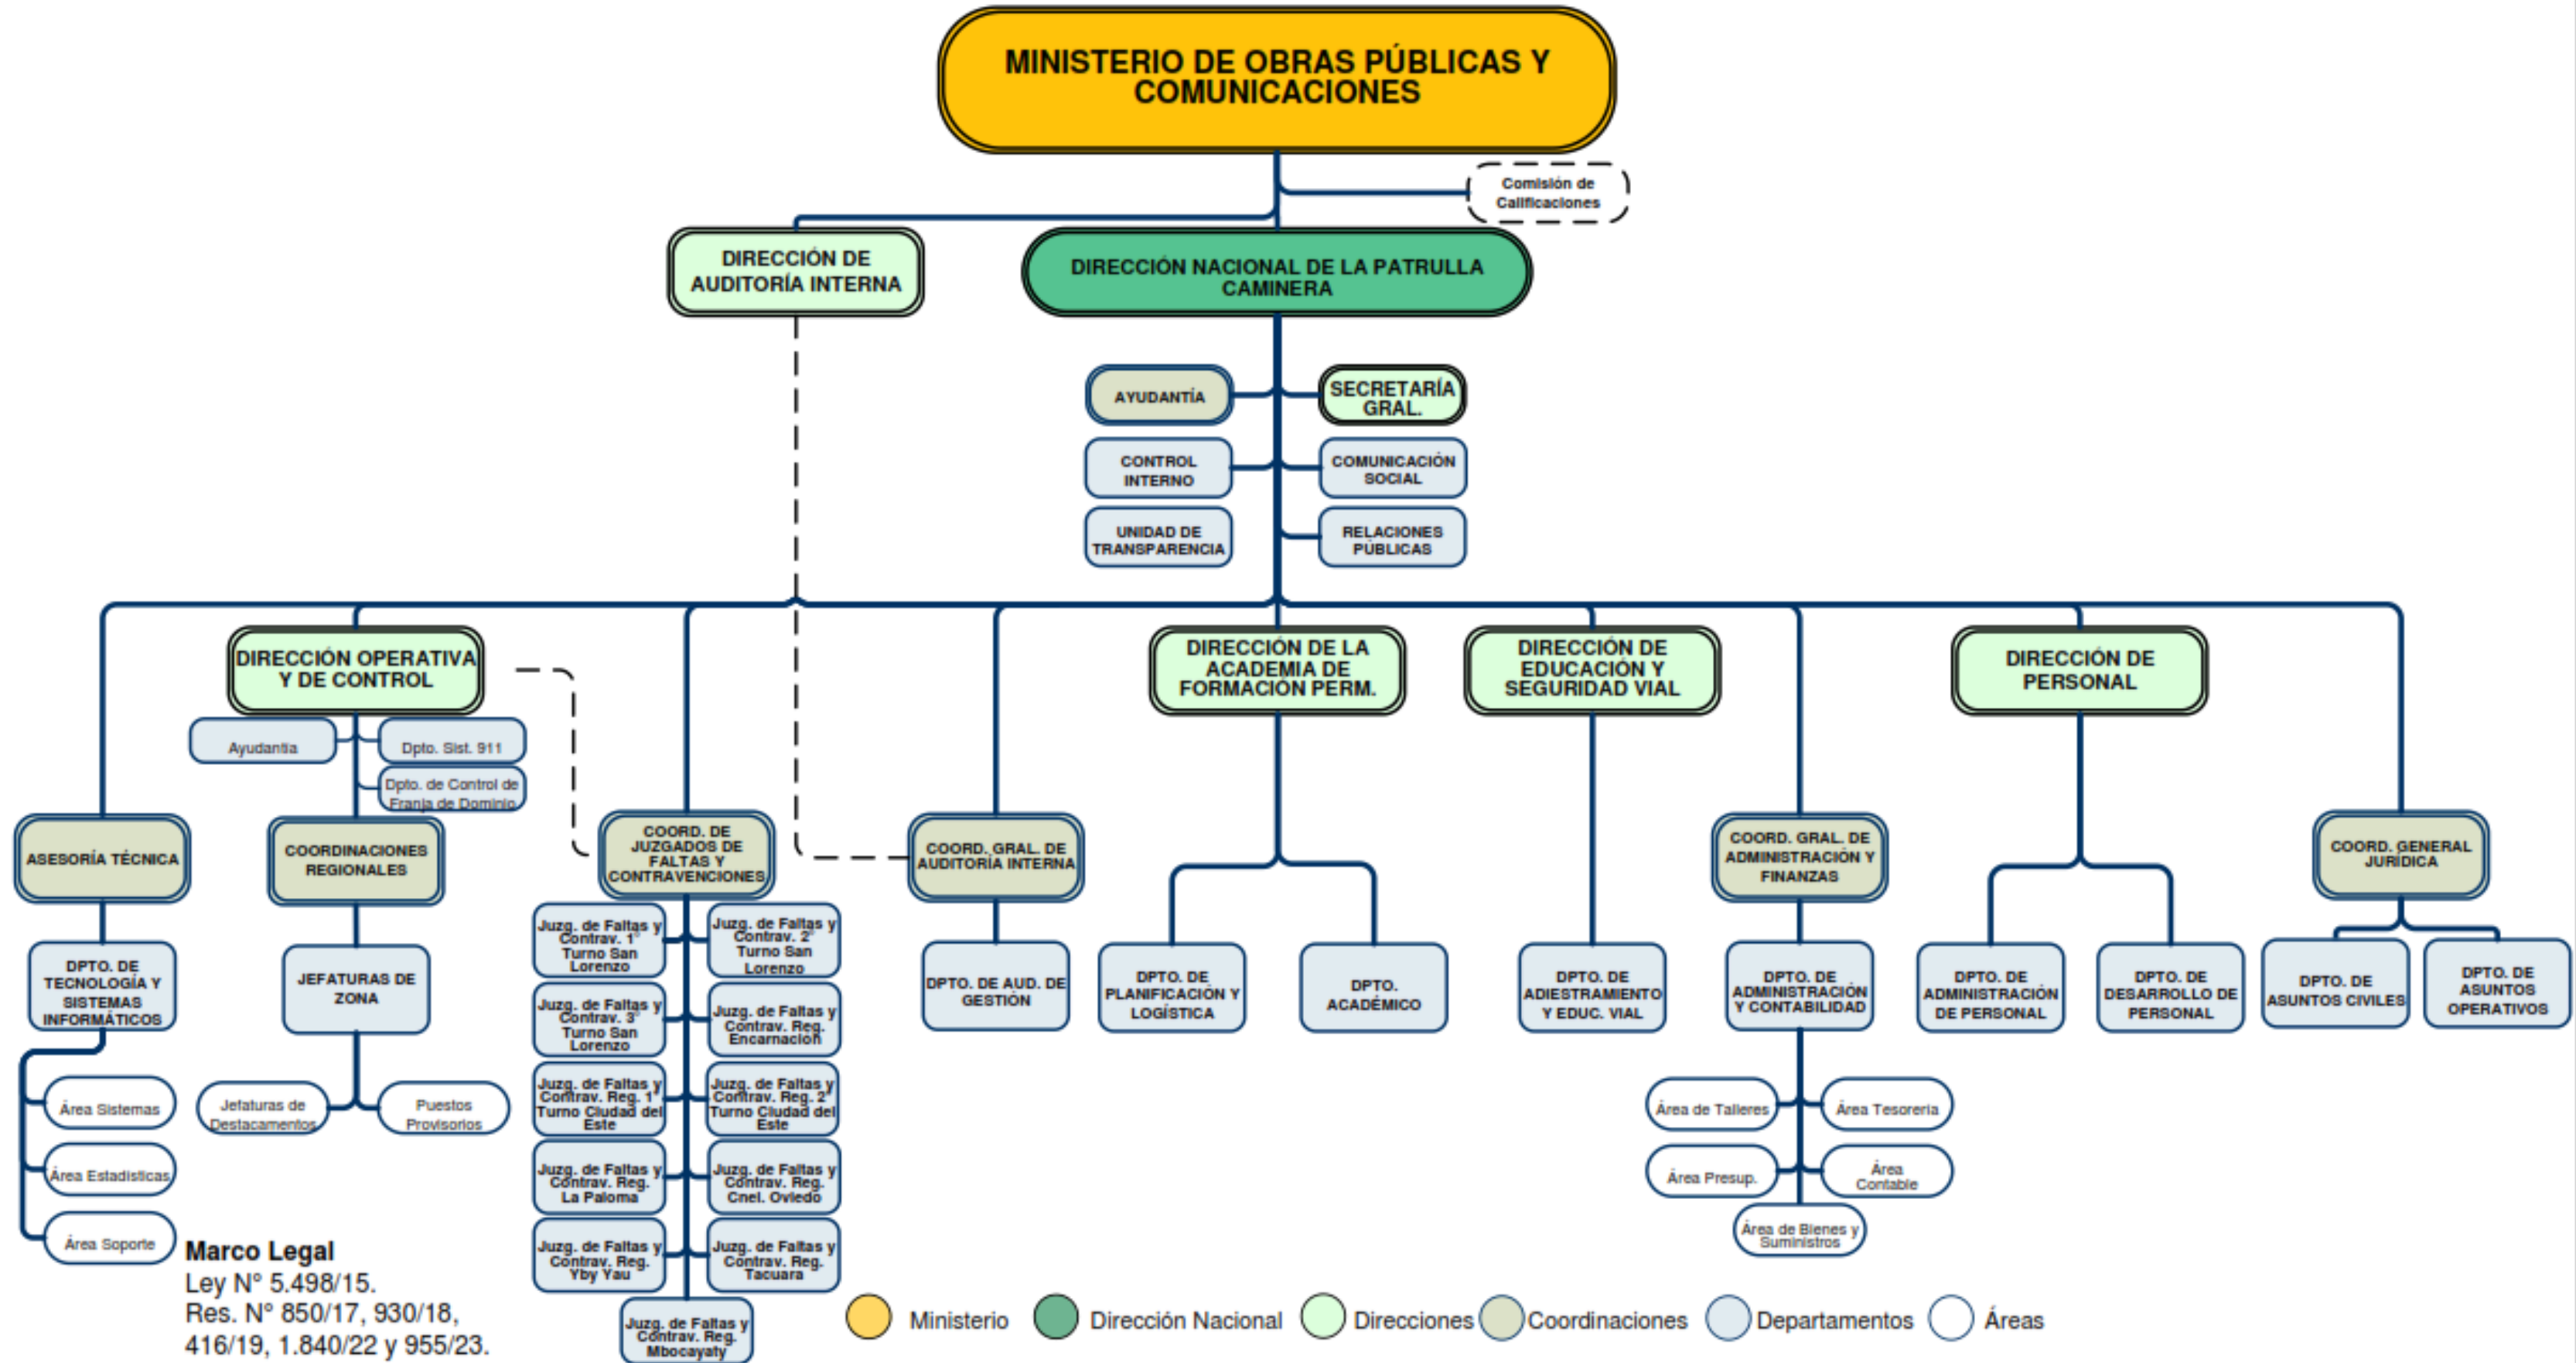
MINISTERIO DE OBRAS PÚBLICAS Y COMUNICACIONES

Comisión de Calificaciones

DIRECCIÓN DE AUDITORÍA INTERNA

DIRECCIÓN NACIONAL DE LA PATRULLA CAMINERA

AYUDANTÍA

SECRETARÍA GRAL.

CONTROL INTERNO

COMUNICACIÓN SOCIAL

UNIDAD DE TRANSPARENCIA

RELACIONES PÚBLICAS

DIRECCIÓN OPERATIVA Y DE CONTROL

Ayudantía

Dpto. Sist. 911

Dpto. de Control de Franja de Dominio

ASESORÍA TÉCNICA

COORDINACIONES REGIONALES

COORD. DE JUZGADOS DE FALTAS Y CONTRAVENCIONES

COORD. GRAL. DE AUDITORÍA INTERNA

DIRECCIÓN DE LA ACADEMIA DE FORMACIÓN PERM.

DIRECCIÓN DE EDUCACIÓN Y SEGURIDAD VIAL

COORD. GRAL. DE ADMINISTRACIÓN Y FINANZAS

DIRECCIÓN DE PERSONAL

COORD. GENERAL JURÍDICA

DPTO. DE TECNOLOGÍA Y SISTEMAS INFORMÁTICOS

JEFATURAS DE ZONA

Juzg. de Faltas y Contrav. 1° Turno San Lorenzo

Juzg. de Faltas y Contrav. 2° Turno San Lorenzo

Juzg. de Faltas y Contrav. 3° Turno San Lorenzo

Juzg. de Faltas y Contrav. Reg. Encarnación

Juzg. de Faltas y Contrav. Reg. 1° Turno Ciudad del Este

Juzg. de Faltas y Contrav. Reg. 2° Turno Ciudad del Este

Juzg. de Faltas y Contrav. Reg. La Paloma

Juzg. de Faltas y Contrav. Reg. Cnel. Oviedo

Juzg. de Faltas y Contrav. Reg. Yby Yau

Juzg. de Faltas y Contrav. Reg. Tacuara

Juzg. de Faltas y Contrav. Reg. Mbocayaty

DPTO. DE AUD. DE GESTIÓN

DPTO. DE PLANIFICACIÓN Y LOGÍSTICA

DPTO. ACADÉMICO

DPTO. DE ADIESTRAMIENTO Y EDUC. VIAL

DPTO. DE ADMINISTRACIÓN Y CONTABILIDAD

DPTO. DE ADMINISTRACIÓN DE PERSONAL

DPTO. DE DESARROLLO DE PERSONAL

DPTO. DE ASUNTOS CIVILES

DPTO. DE ASUNTOS OPERATIVOS

Área Sistemas

Área Estadísticas

Área Soporte

Jefaturas de Destacamentos

Puestos Provisorios

Área de Talleres

Área Tesorería

Área Presup.

Área Contable

Área de Bienes y Suministros

Marco Legal
Ley N° 5.498/15.
Res. N° 850/17, 930/18, 416/19, 1.840/22 y 955/23.

Ministerio Dirección Nacional Direcciones Coordinaciones Departamentos Áreas